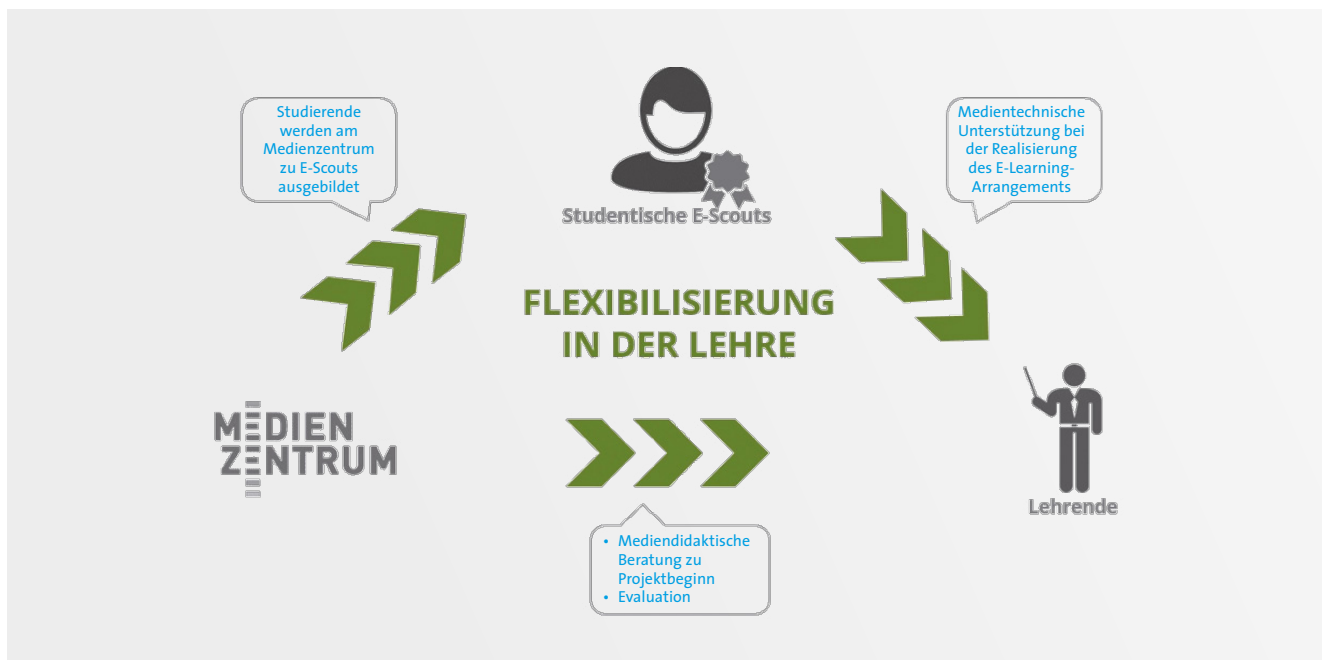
Studierende werden am Medienzentrum zu E-Scouts ausgebildet

Studentische E-Scouts

Medientechnische Unterstützung bei der Realisierung des E-Learning-Arrangements

FLEXIBILISIERUNG IN DER LEHRE

MEDIEN ZENTRUM

Lehrende

• Mediendidaktische Beratung zu Projektbeginn
• Evaluation